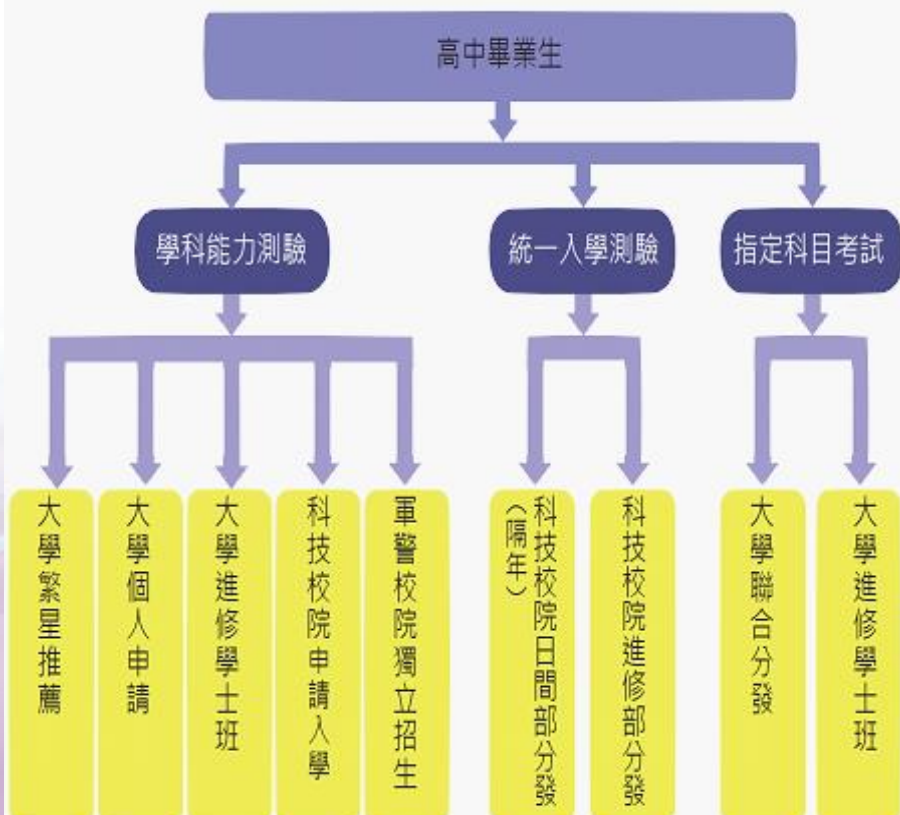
高中畢業生

學科能力測驗

統一入學測驗

指定科目考試

大學繁星推薦

大學個人申請

大學進修學士班

科技校院申請入學

軍警校院獨立招生

科技校院日間部分發（隔年）

科技校院進修部分發

大學聯合分發

大學進修學士班